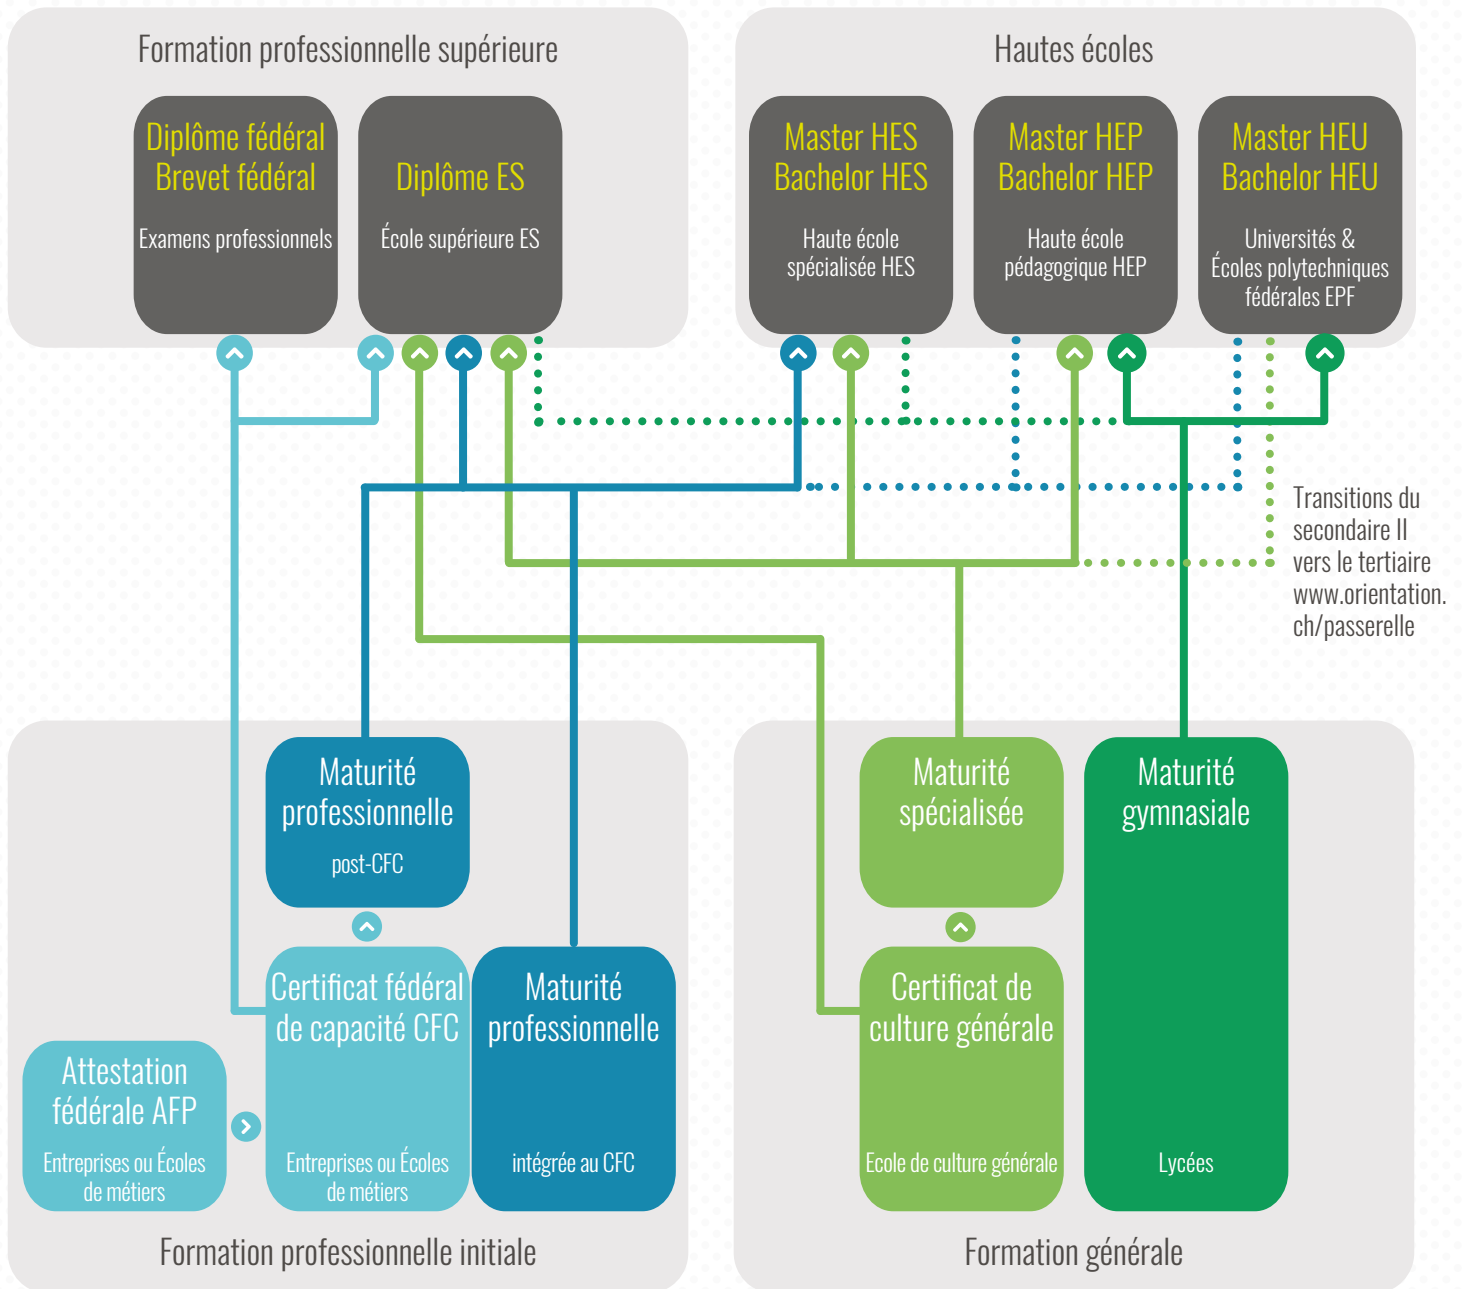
Formation professionnelle supérieure

Diplôme fédéral
Brevet fédéral

Examens professionnels

Diplôme ES

École supérieure ES

Hautes écoles

Master HES
Bachelor HES

Haute école spécialisée HES

Master HEP
Bachelor HEP

Haute école pédagogique HEP

Master HEU
Bachelor HEU

Universités & Écoles polytechniques fédérales EPF

Transitions du secondaire II vers le tertiaire www.orientation.ch/passerelle

Maturité professionnelle

post-CFC

Certificat fédéral de capacité CFC

Entreprises ou Écoles de métiers

Maturité professionnelle

intégrée au CFC

Attestation fédérale AFP

Entreprises ou Écoles de métiers

Formation professionnelle initiale

Maturité spécialisée

Certificat de culture générale

Ecole de culture générale

Maturité gymnasiale

Lycées

Formation générale